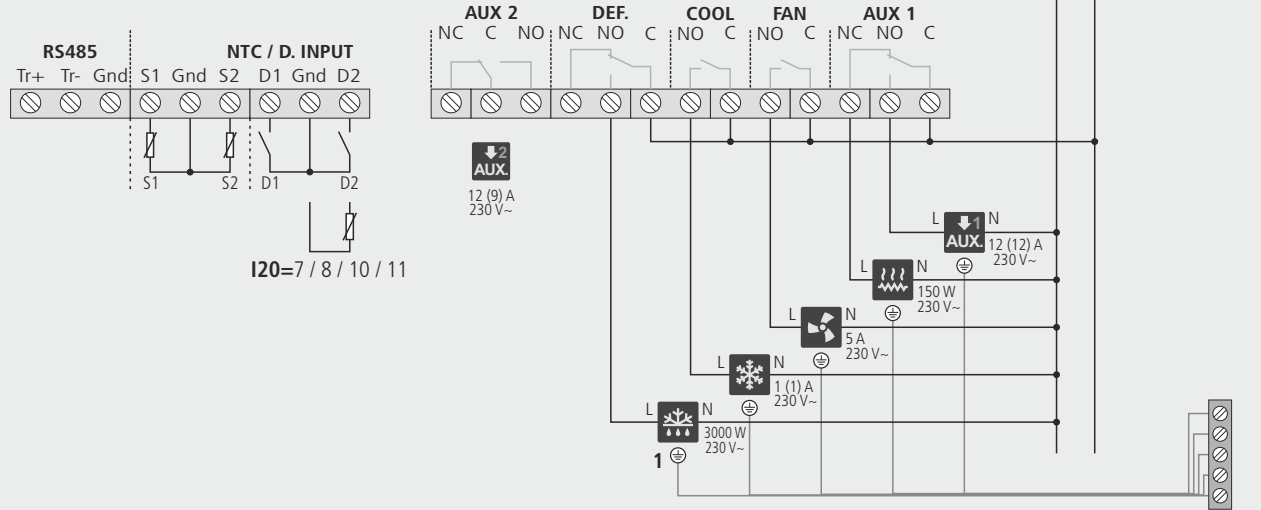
RS485
Tr+ Tr- Gnd
NTC / D. INPUT
S1 Gnd S2 D1 Gnd D2
S1 S2 D1 D2
I20=7 / 8 / 10 / 11

AUX 2
NC C NO
DEF.
NC NO C
COOL
NO C
FAN
NO C
AUX 1
NC NO C

2
AUX.
12 (9) A
230 V~

L 1 N
AUX.
12 (12) A
230 V~

L N
150 W
230 V~

L N
5 A
230 V~

L N
1 (1) A
230 V~

L N
3000 W
230 V~
1